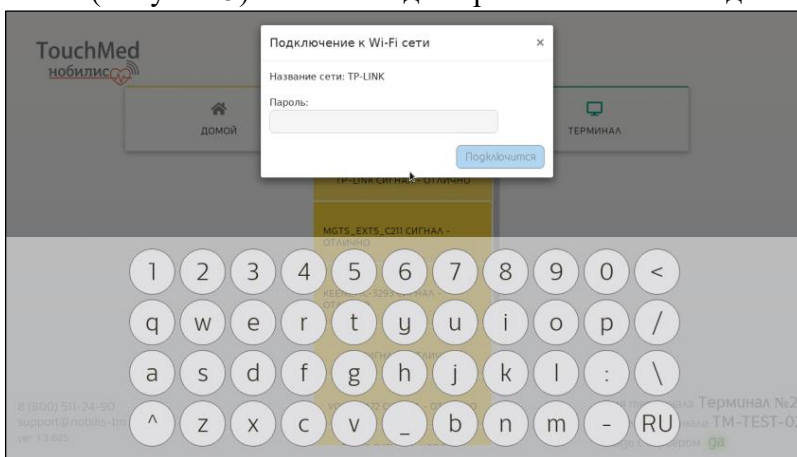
TouchMed
нобилис

Подключение к Wi-Fi сети ×

Название сети: TP-LINK

Пароль:

Подключится

ДОМОЙ

ТЕРМИНАЛ

TP-LINK СИГНАЛ - ОТЛИЧНО

MGTS_EXT5_C211 СИГНАЛ - ОТЛИЧНО

1 2 3 4 5 6 7 8 9 0 <

q w e r t y u i o p /

a s d f g h j k l : \

^ z x c v _ b n m - RU

8 (800) 511-24-90
support@nobilis-tm
ver 1.3.685

Терминал №2
TM-TEST-0
ga